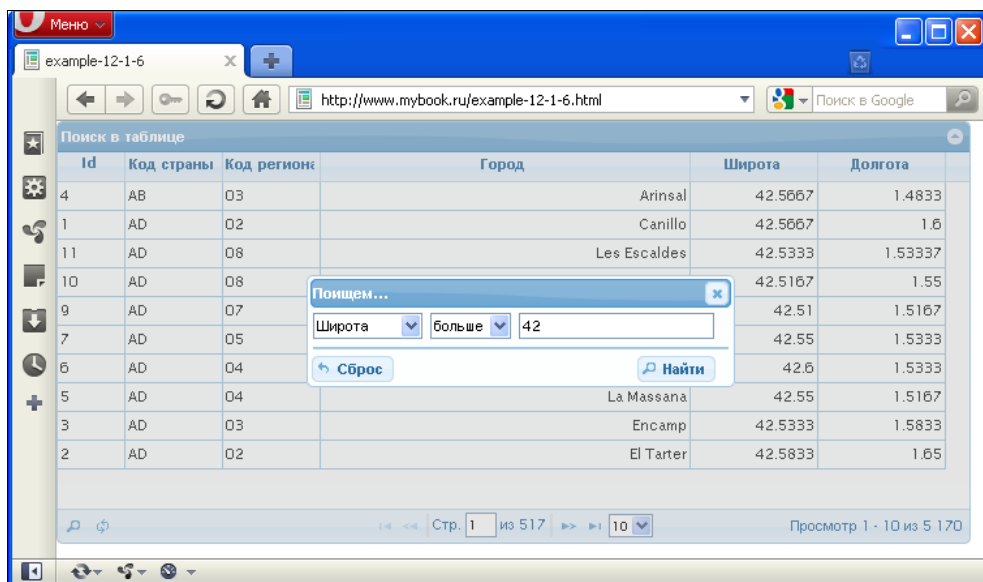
Меню

example-12-1-6

http://www.mybook.ru/example-12-1-6.html

Поиск в Google

Поиск в таблице

| Id | Код страны | Код региона | Город | Широта | Долгота |
|---|---|---|---|---|---|
| 4 | AB | 03 | Arinsal | 42.5667 | 1.4833 |
| 1 | AD | 02 | Canillo | 42.5667 | 1.6 |
| 11 | AD | 08 | Les Escaldes | 42.5333 | 1.53337 |
| 10 | AD | 08 | | 42.5167 | 1.55 |
| 9 | AD | 07 | | 42.51 | 1.5167 |
| 7 | AD | 05 | | 42.55 | 1.5333 |
| 6 | AD | 04 | | 42.6 | 1.5333 |
| 5 | AD | 04 | La Massana | 42.55 | 1.5167 |
| 3 | AD | 03 | Encamp | 42.5333 | 1.5833 |
| 2 | AD | 02 | El Tarter | 42.5833 | 1.65 |

Поищем...

Широта больше 42

Сброс

Найти

Стр. 1 из 517 10

Просмотр 1 - 10 из 5 170